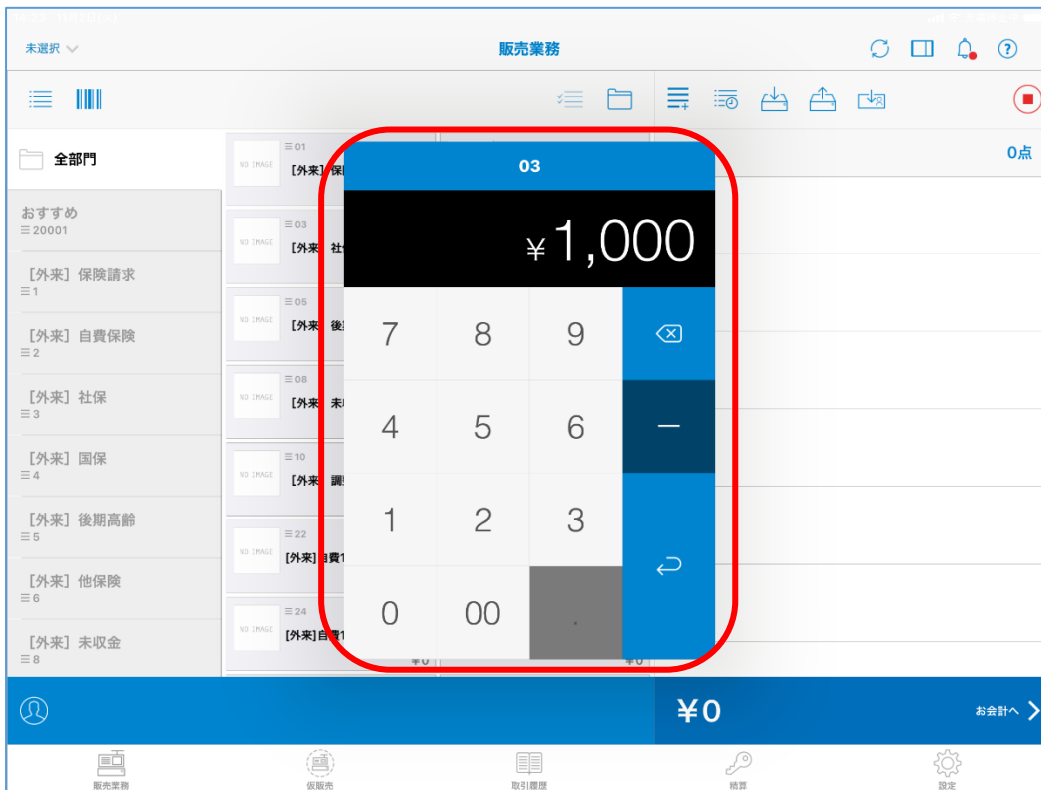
未選択

販売業務

全部門

おすすめ
☰20001

[外来] 保険請求
☰1

[外来] 自費保険
☰2

[外来] 社保
☰3

[外来] 国保
☰4

[外来] 後期高齢
☰5

[外来] 他保険
☰6

[外来] 未収金
☰8

☰01 NO IMAGE [外来] 保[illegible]
☰03 NO IMAGE [外来] 社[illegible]
☰05 NO IMAGE [外来] 後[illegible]
☰08 NO IMAGE [外来] 未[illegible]
☰10 NO IMAGE [外来] 調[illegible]
☰22 NO IMAGE [外来] 自費1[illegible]
☰24 NO IMAGE [外来] 自費1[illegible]

0点

03

¥1,000

| 7 | 8 | 9 | ⌫ |
|---|---|---|---|
| 4 | 5 | 6 | − |
| 1 | 2 | 3 | ↩ |
| 0 | 00 | . | |

¥0

お会計へ

販売業務 仮販売 取引履歴 精算 設定